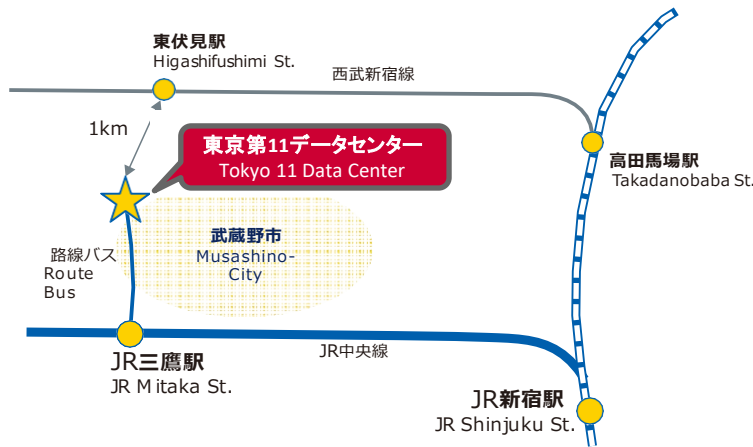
東伏見駅
Higashifushimi St.

西武新宿線

1km

東京第11データセンター
Tokyo 11 Data Center

高田馬場駅
Takadanobaba St.

武蔵野市
Musashino-City

路線バス
Route Bus

JR三鷹駅
JR Mitaka St.

JR中央線

JR新宿駅
JR Shinjuku St.